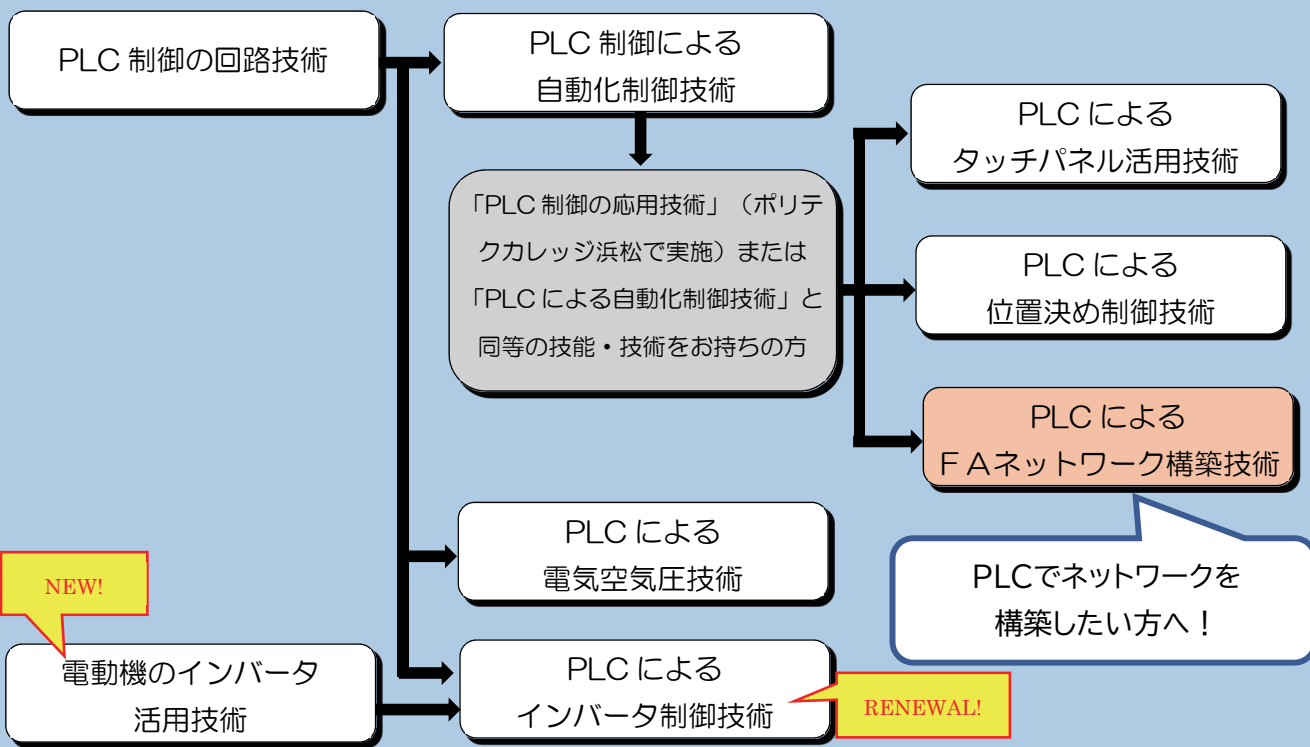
PLC 制御の回路技術

PLC 制御による
自動化制御技術

「PLC 制御の応用技術」（ポリテクカレッジ浜松で実施）または「PLC による自動化制御技術」と同等の技能・技術をお持ちの方

PLC による
タッチパネル活用技術

PLC による
位置決め制御技術

PLC による
ＦＡネットワーク構築技術

PLCでネットワークを
構築したい方へ！

PLC による
電気空気圧技術

NEW!

電動機のインバータ
活用技術

PLC による
インバータ制御技術

RENEWAL!